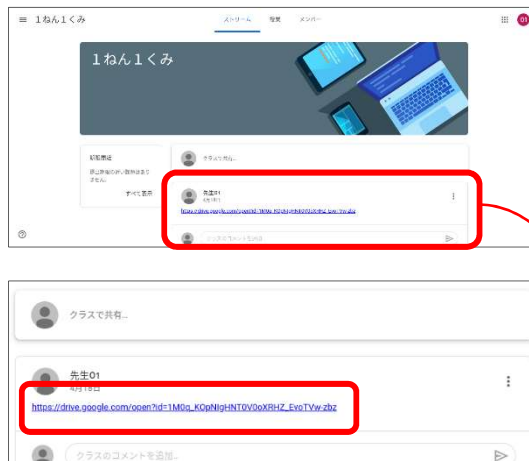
1ねん1くみ

ストリーム　授業　メンバー

01

1ねん1くみ

期限間近

提出期限の近い課題はありません

すべて表示

クラスと共有...

先生01

4月18日

https://drive.google.com/open?id=1M0q_KOpNIgHNT0V0oXRHZ_EvoTVw-zbz

クラスのコメントを追加...

クラスで共有...

先生01

4月18日

https://drive.google.com/open?id=1M0q_KOpNIgHNT0V0oXRHZ_EvoTVw-zbz

クラスのコメントを追加...